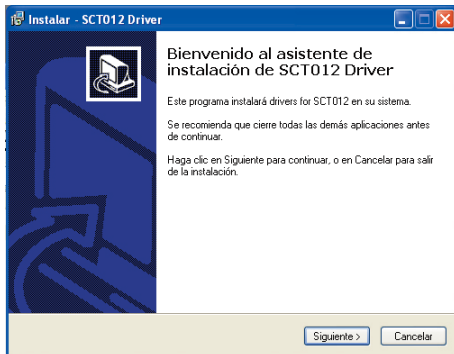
Instalar - SCT012 Driver

Bienvenido al asistente de instalación de SCT012 Driver

Este programa instalará drivers for SCT012 en su sistema.

Se recomienda que cierre todas las demás aplicaciones antes de continuar.

Haga clic en Siguiente para continuar, o en Cancelar para salir de la instalación.

Siguiente >

Cancelar